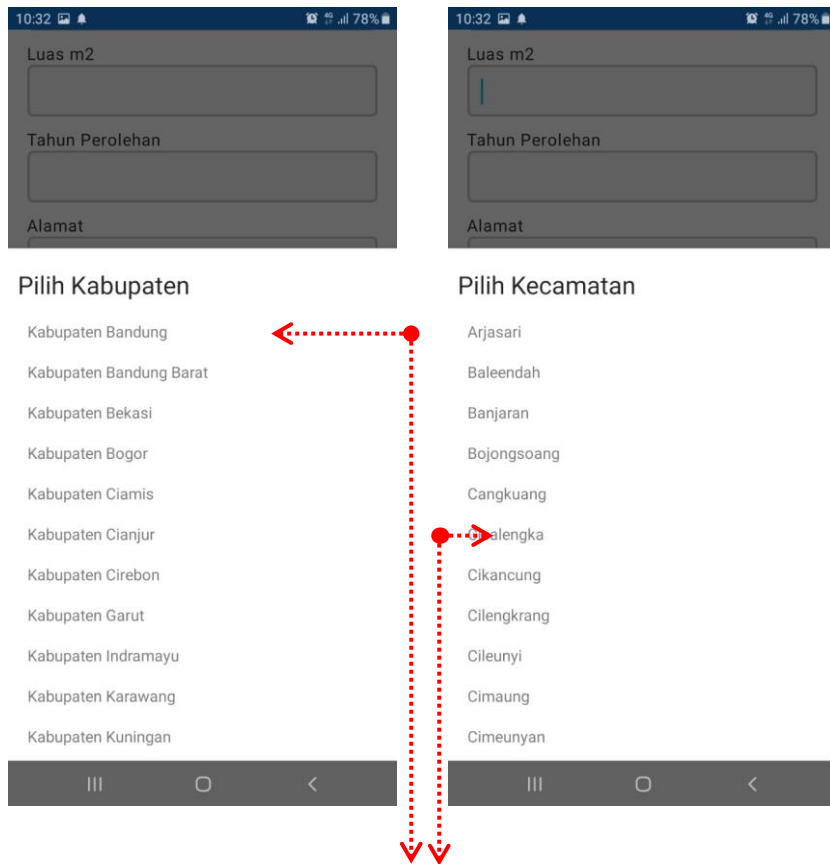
10:32 78%

Luas m2

Tahun Perolehan

Alamat

Pilih Kabupaten

Kabupaten Bandung

Kabupaten Bandung Barat

Kabupaten Bekasi

Kabupaten Bogor

Kabupaten Ciamis

Kabupaten Cianjur

Kabupaten Cirebon

Kabupaten Garut

Kabupaten Indramayu

Kabupaten Karawang

Kabupaten Kuningan

10:32 78%

Luas m2

Tahun Perolehan

Alamat

Pilih Kecamatan

Arjasari

Baleendah

Banjaran

Bojongsoang

Cangkuang

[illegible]alengka

Cikancung

Cilengkrang

Cileunyi

Cimaung

Cimeunyan